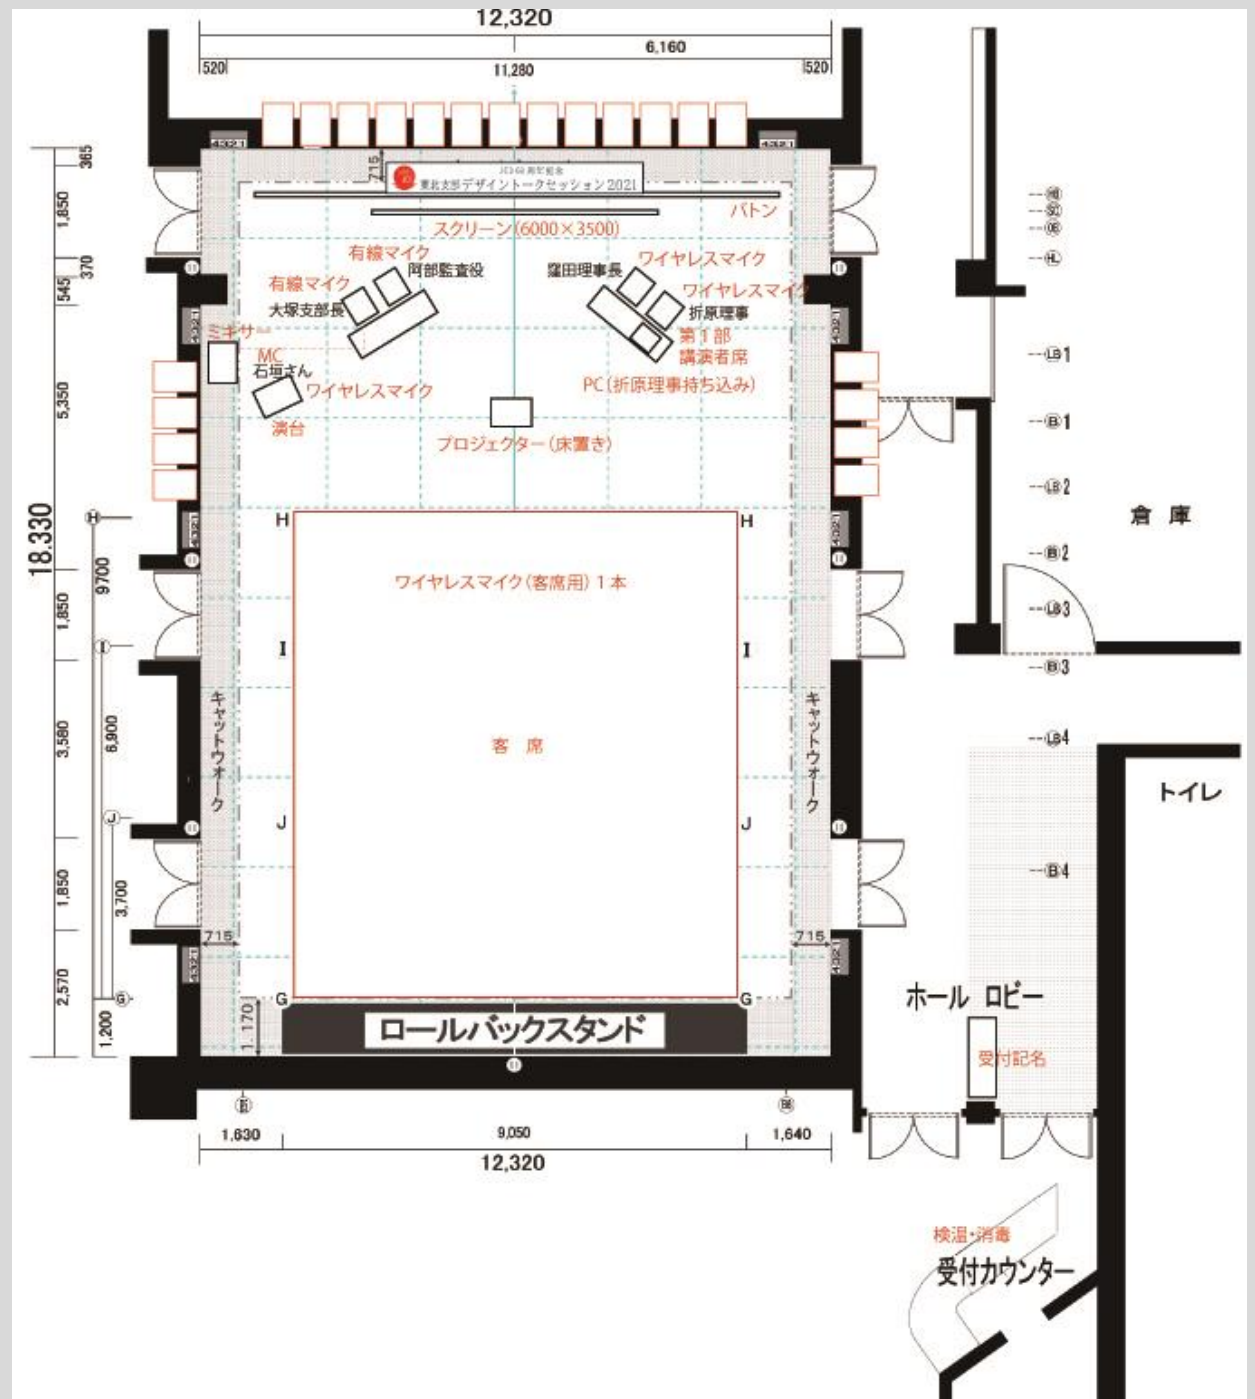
12,320
6,160
520
11,280
520
365
715
JCD 60 周年記念
東北支部デザイントークセッション2021
バトン
スクリーン(6000×3500)
1,850
370
545
有線マイク
有線マイク
阿部監査役
窪田理事長
ワイヤレスマイク
ワイヤレスマイク
大塚支部長
折原理事
第1部
講演者席
ミキサー
MC
石垣さん
ワイヤレスマイク
PC(折原理事持ち込み)
5,350
演台
プロジェクター(床置き)
18,330
H
H
H
9700
倉 庫
ワイヤレスマイク(客席用) 1本
1,850
I
I
I
キャットウォーク
キャットウォーク
3,580
6,900
客 席
トイレ
J
J
J
1,850
3,700
715
715
2,570
G
G
G
1,200
1,170
ロールバックスタンド
ホール ロビー
受付記名
1,630
9,050
1,640
12,320
検温・消毒
受付カウンター
LB1
B1
LB2
B2
LB3
B3
LB4
B4